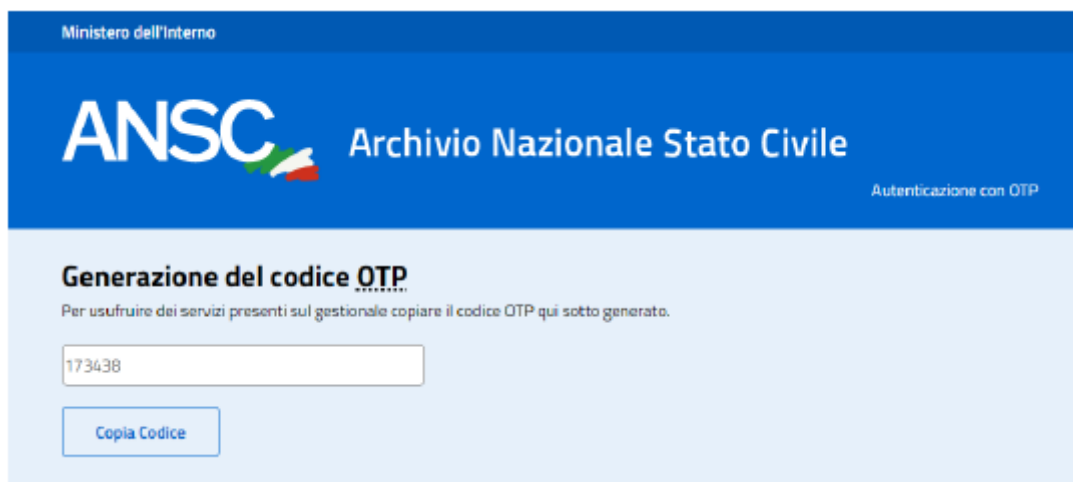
Ministero dell'Interno

ANSC

Archivio Nazionale Stato Civile

Autenticazione con OTP

Generazione del codice OTP

Per usufruire dei servizi presenti sul gestionale copiare il codice OTP qui sotto generato.

173438

Copia Codice